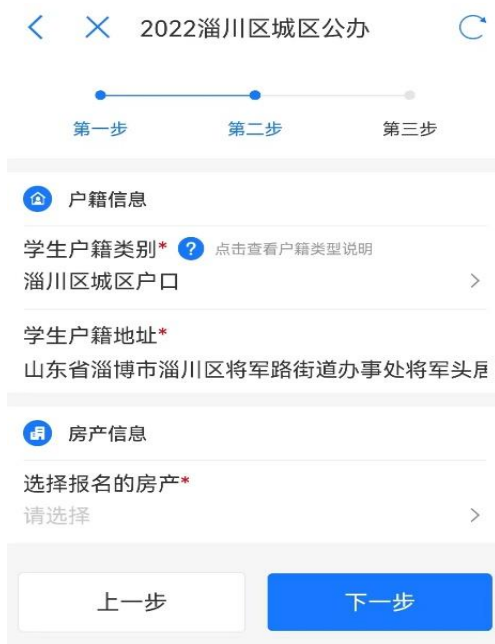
2022淄川区城区公办

第一步 第二步 第三步

户籍信息

学生户籍类别* ? 点击查看户籍类型说明
淄川区城区户口

学生户籍地址*
山东省淄博市淄川区将军路街道办事处将军头居

房产信息

选择报名的房产*
请选择

上一步

下一步